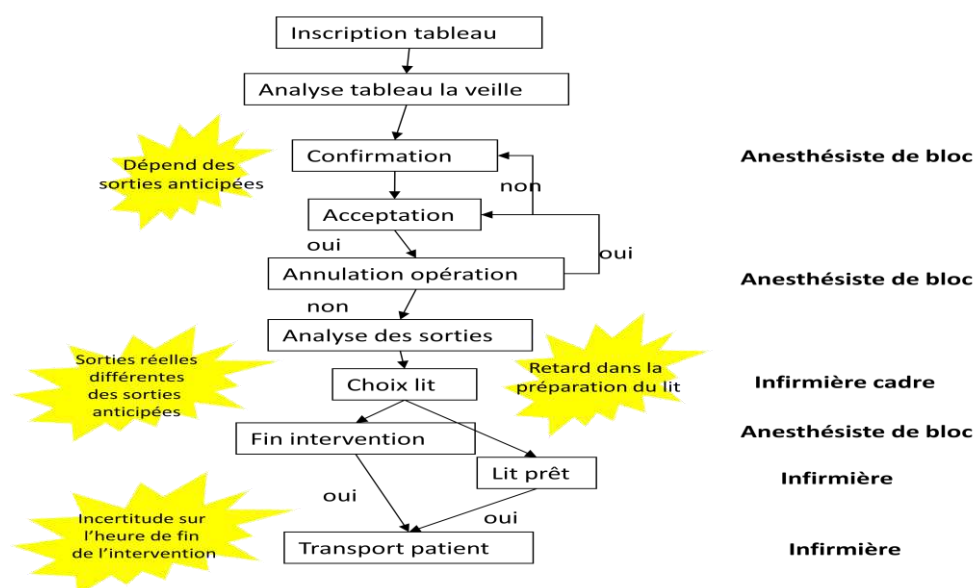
Inscription tableau

Analyse tableau la veille

Dépend des sorties anticipées

Confirmation

non

Anesthésiste de bloc

Acceptation

oui

oui

Annulation opération

Anesthésiste de bloc

non

Analyse des sorties

Sorties réelles différentes des sorties anticipées

Retard dans la préparation du lit

Choix lit

Infirmière cadre

Fin intervention

Anesthésiste de bloc

Lit prêt

Infirmière

oui

oui

Incertitude sur l'heure de fin de l'intervention

Transport patient

Infirmière